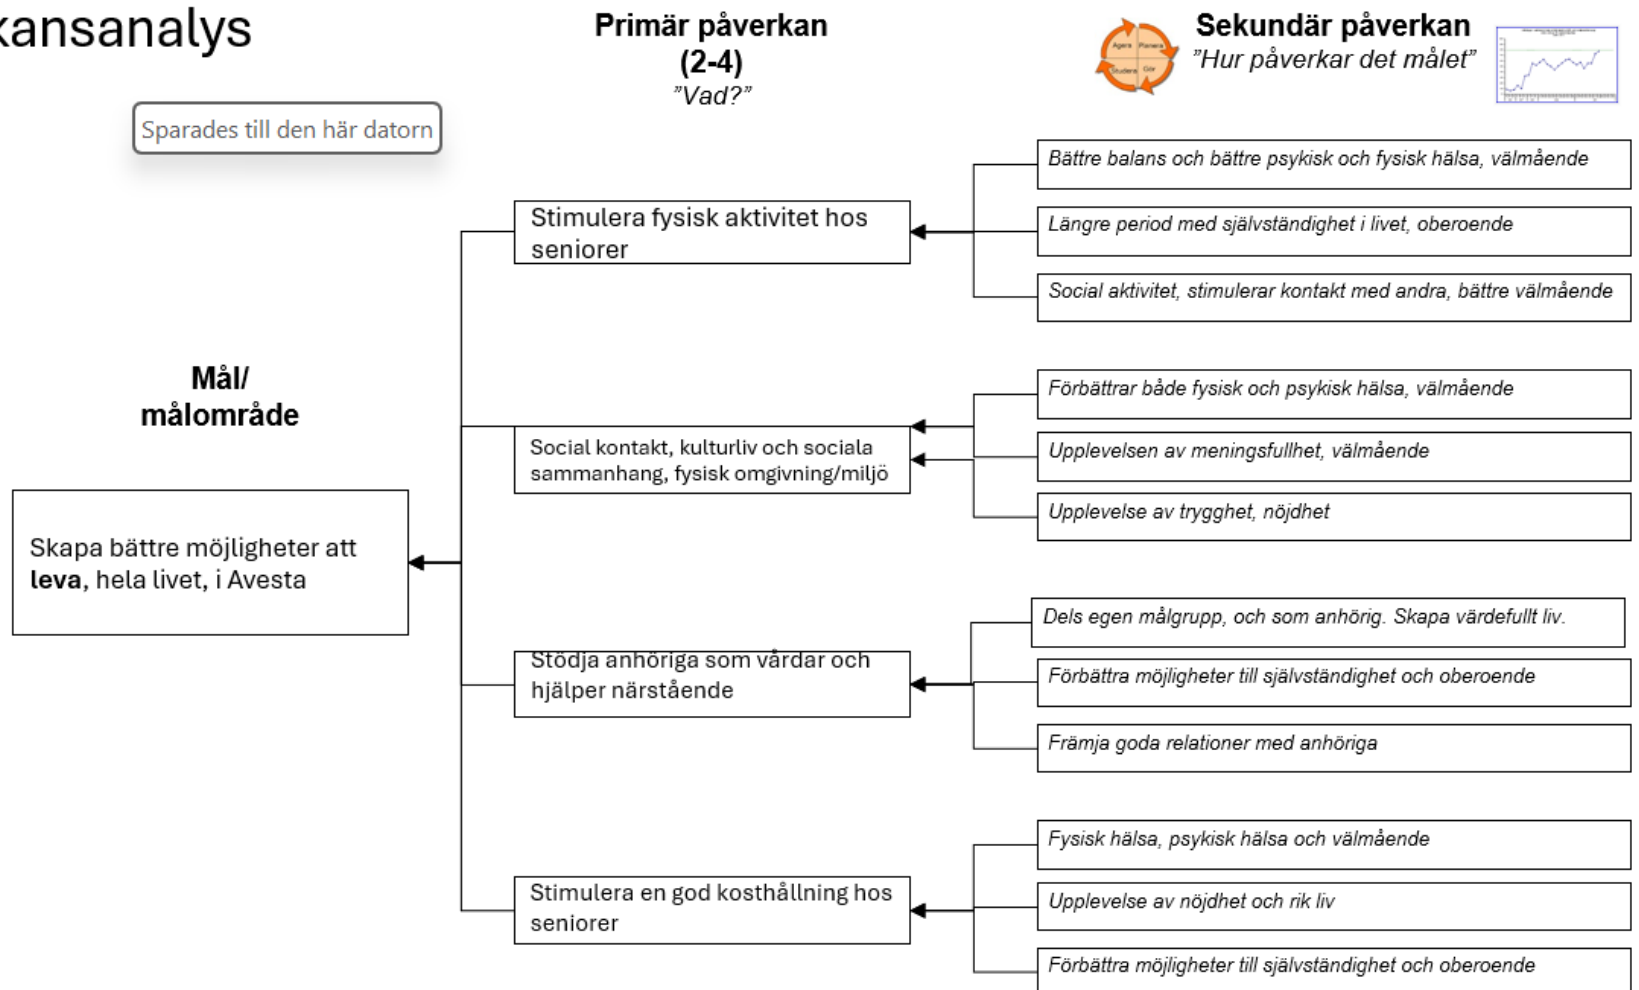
kansanalys

Sparades till den här datorn

Primär påverkan (2-4) ”Vad?”

Agera Planera Studera Gör

Sekundär påverkan ”Hur påverkar det målet”

Mål/ målområde

Skapa bättre möjligheter att **leva**, hela livet, i Avesta

Stimulera fysisk aktivitet hos seniorer

Bättre balans och bättre psykisk och fysisk hälsa, välmående

Längre period med självständighet i livet, oberoende

Social aktivitet, stimulerar kontakt med andra, bättre välmående

Social kontakt, kulturliv och sociala sammanhang, fysisk omgivning/miljö

Förbättrar både fysisk och psykisk hälsa, välmående

Upplevelsen av meningsfullhet, välmående

Upplevelse av trygghet, nöjdhet

Stödja anhöriga som vårdar och hjälper närstående

Dels egen målgrupp, och som anhörig. Skapa värdefullt liv.

Förbättra möjligheter till självständighet och oberoende

Främja goda relationer med anhöriga

Stimulera en god kosthållning hos seniorer

Fysisk hälsa, psykisk hälsa och välmående

Upplevelse av nöjdhet och rik liv

Förbättra möjligheter till självständighet och oberoende